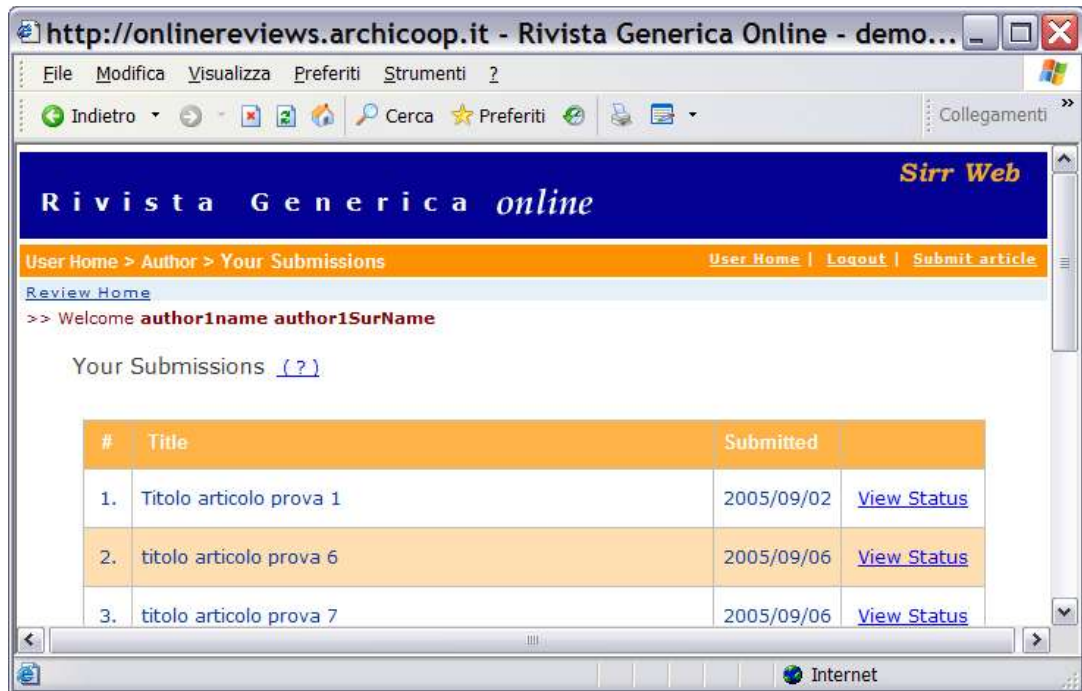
http://onlinereviews.archicoop.it - Rivista Generica Online - demo...

File Modifica Visualizza Preferiti Strumenti ?

Indietro Cerca Preferiti Collegamenti

Rivista Generica online

Sirr Web

User Home > Author > Your Submissions

User Home | Logout | Submit article

Review Home

>> Welcome author1name author1SurName

Your Submissions (?)

| # | Title | Submitted | |
|---|---|---|---|
| 1. | Titolo articolo prova 1 | 2005/09/02 | View Status |
| 2. | titolo articolo prova 6 | 2005/09/06 | View Status |
| 3. | titolo articolo prova 7 | 2005/09/06 | View Status |

Internet